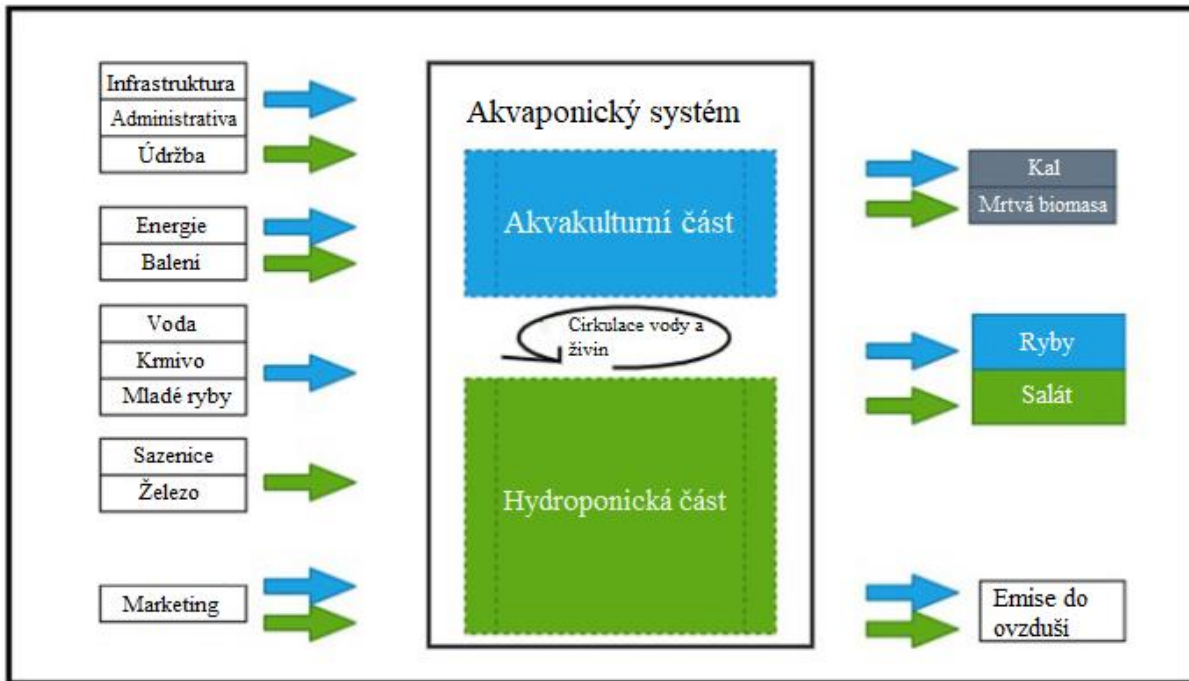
Infrastruktura
Administrativa
Údržba

Energie
Balení

Voda
Krmivo
Mladé ryby

Sazenice
Železo

Marketing

Akvaponický systém

Akvakulturní část

Cirkulace vody a živin

Hydroponická část

Kal
Mrtvá biomasa

Ryby
Salát

Emise do ovzduší